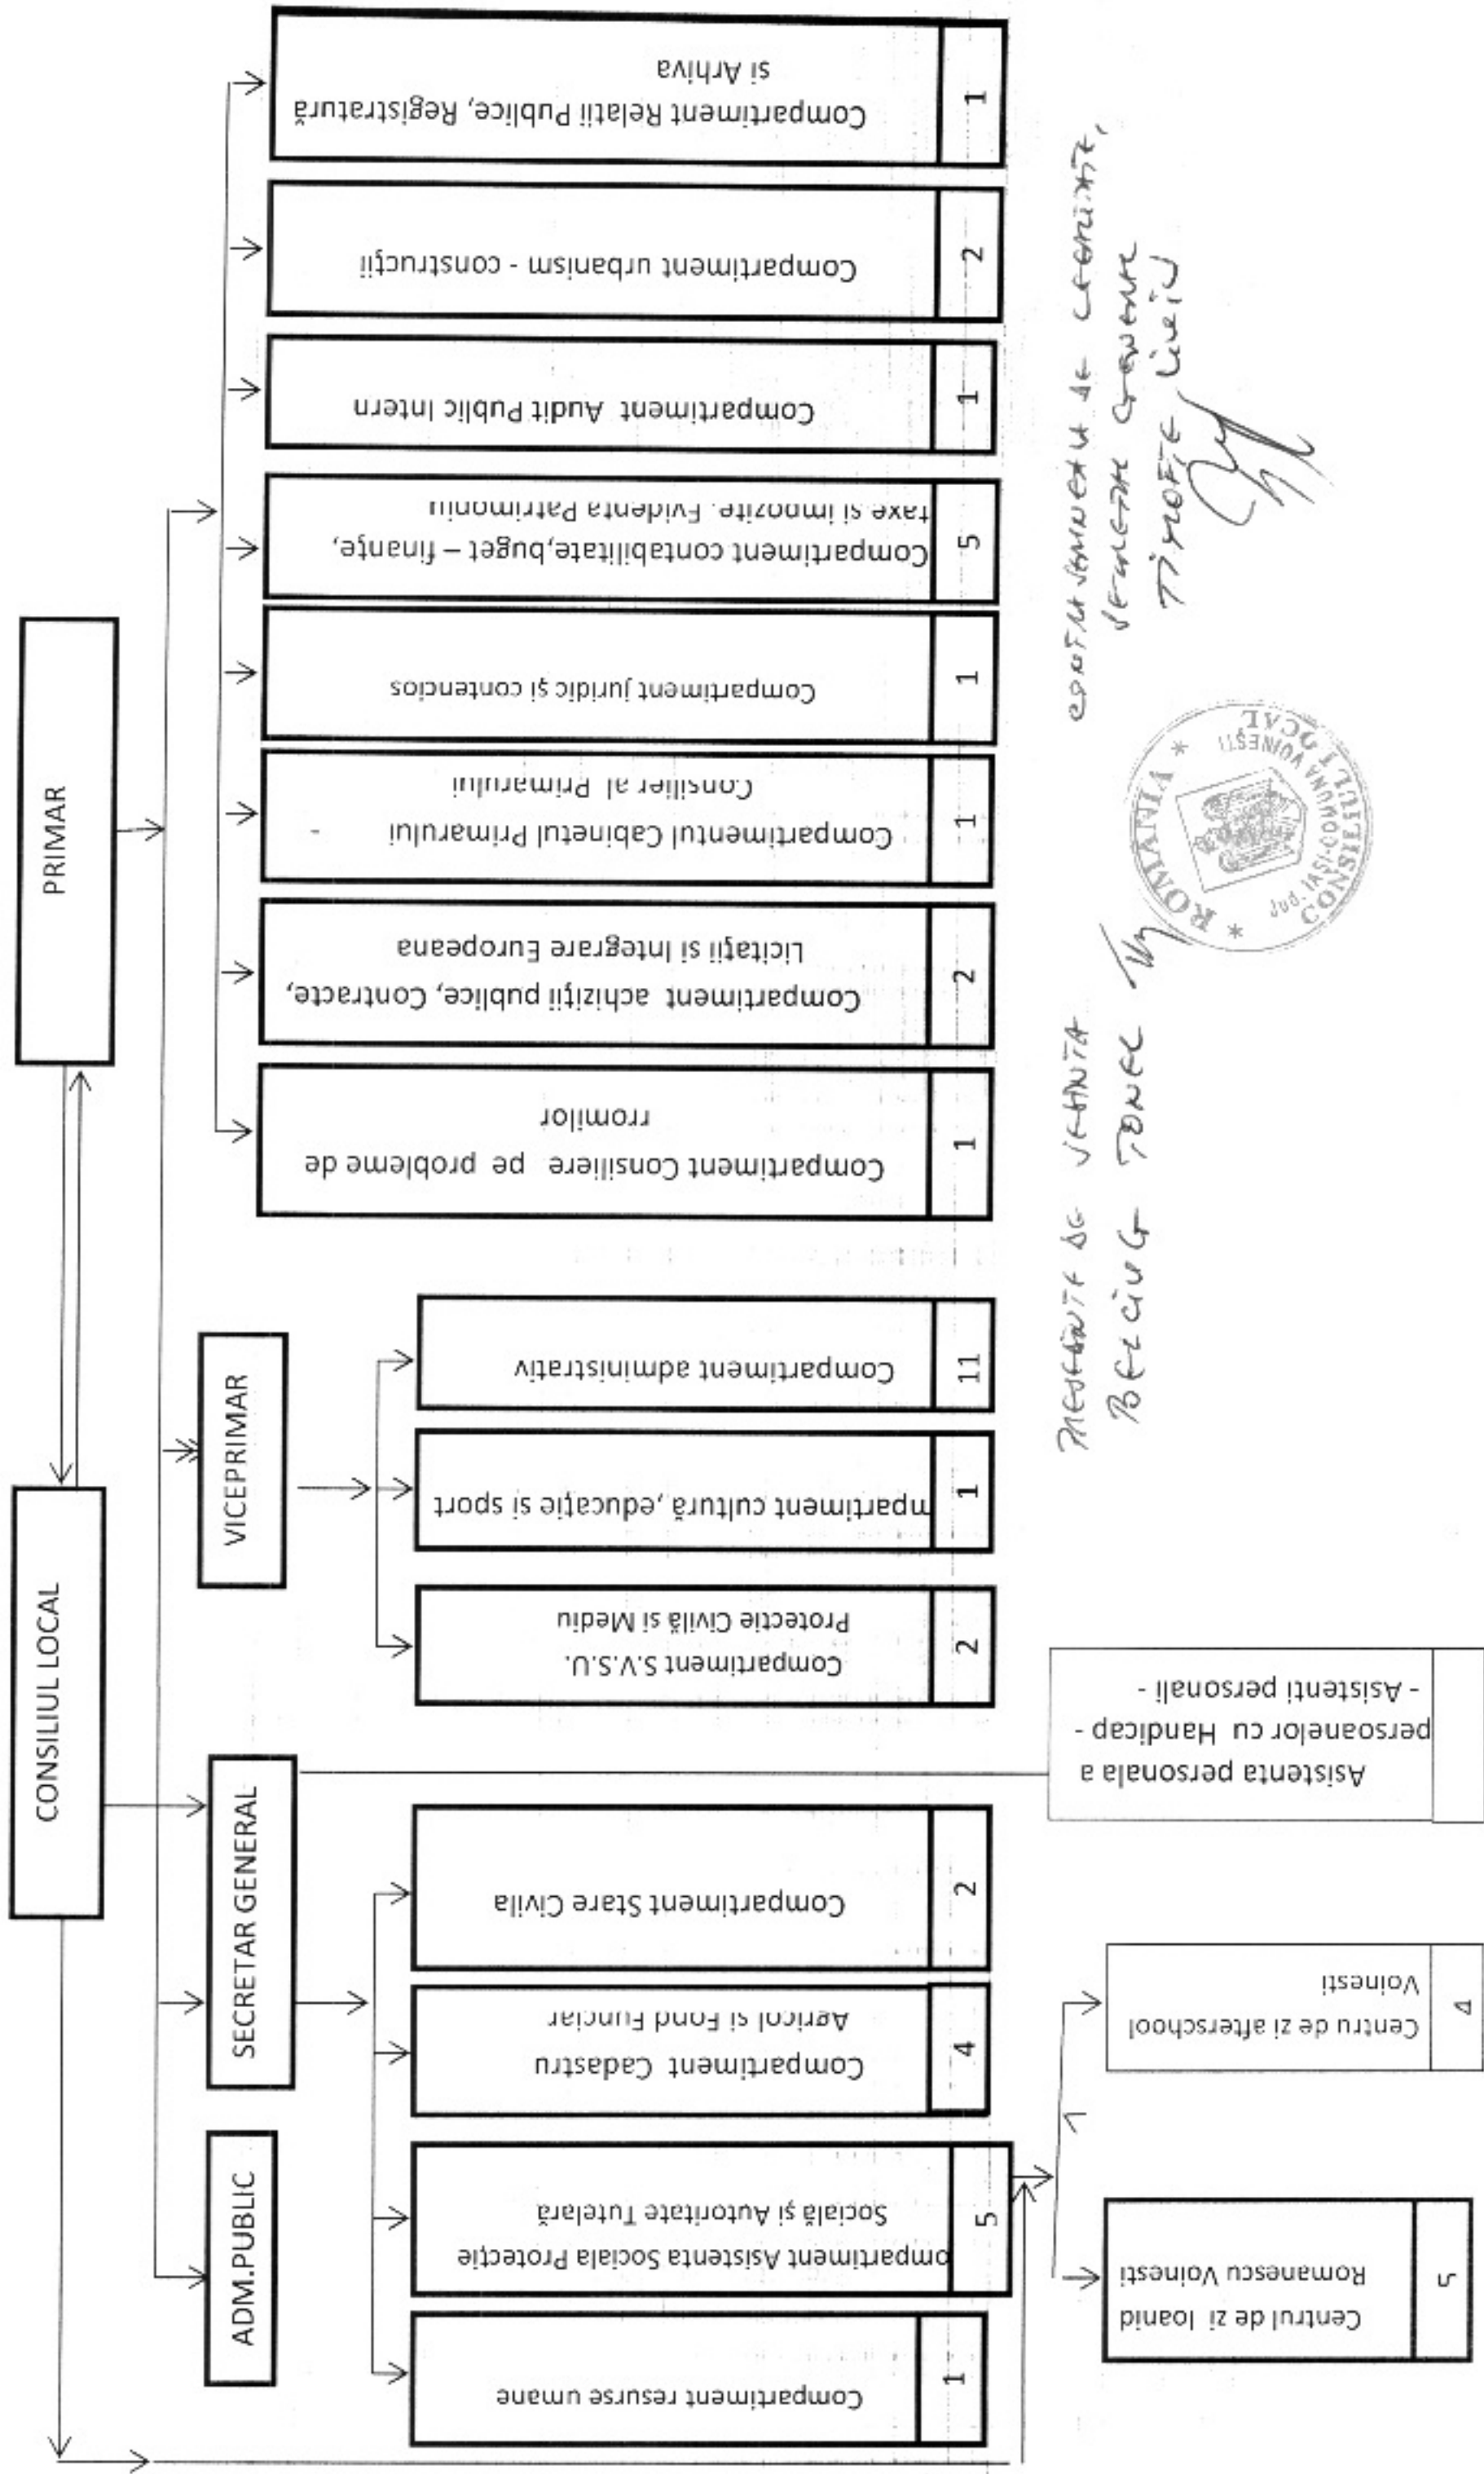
PRIMAR

CONSILIUL LOCAL

VICEPRIMAR

SECRETAR GENERAL

ADM.PUBLIC

Compartiment Relatii Publice, Registratură si Arhiva | 1

Compartiment urbanism - constructii | 2

Compartiment Audit Public Intern | 1

Compartiment contabilitate,buget – finanțe, taxe si impozite. Evidenta Patrimoniu | 5

Compartiment juridic şi contencios | 1

Compartimentul Cabinetul Primarului - Consilier al Primarului | 1

Compartiment achiziţii publice, Contracte, Licitaţii si Integrare Europeana | 2

Compartiment Consiliere pe probleme de rromilor | 1

Compartiment administrativ | 11

mpartiment cultură ,educaţie si sport | 1

Compartiment S.V.S.U. Protecţie Civilă si Mediu | 2

Asistenta personala a persoanelor cu Handicap - - Asistenti personali -

Compartiment Stare Civila | 2

Compartiment Cadastru Agricol si Fond Funciar | 4

ompartiment Asistenta Sociala Protectie Socială şi Autoritate Tutelară | 5

Compartiment resurse umane | 1

Centru de zi afterschool Voinesti | 4

Centrul de zi Ioanid Romanescu Voinesti | 5

PREŞEDINTE DE ŞEDINŢĂ
BECIUG IONEL

CONTRASEMNEAZĂ DE LEGALITATE,
SECRETAR GENERAL
TIMOFTE LIVIU

ROMANIA * CONSILIUL LOCAL jud. IAŞI-COMUNA VOINEŞTI